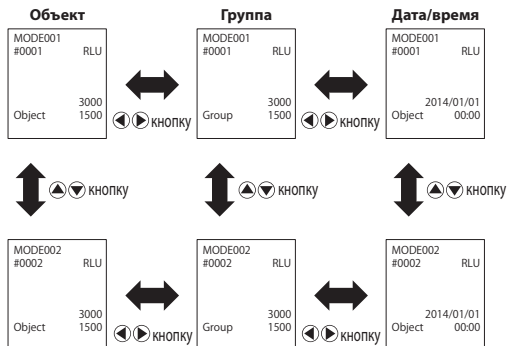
Объект

MODE001
#0001 RLU

3000
Object 1500

кнопку

Группа

MODE001
#0001 RLU

3000
Group 1500

кнопку

Дата/время

MODE001
#0001 RLU

2014/01/01
Object 00:00

кнопку

кнопку

кнопку

MODE002
#0002 RLU

3000
Object 1500

кнопку

MODE002
#0002 RLU

3000
Group 1500

кнопку

MODE002
#0002 RLU

2014/01/01
Object 00:00